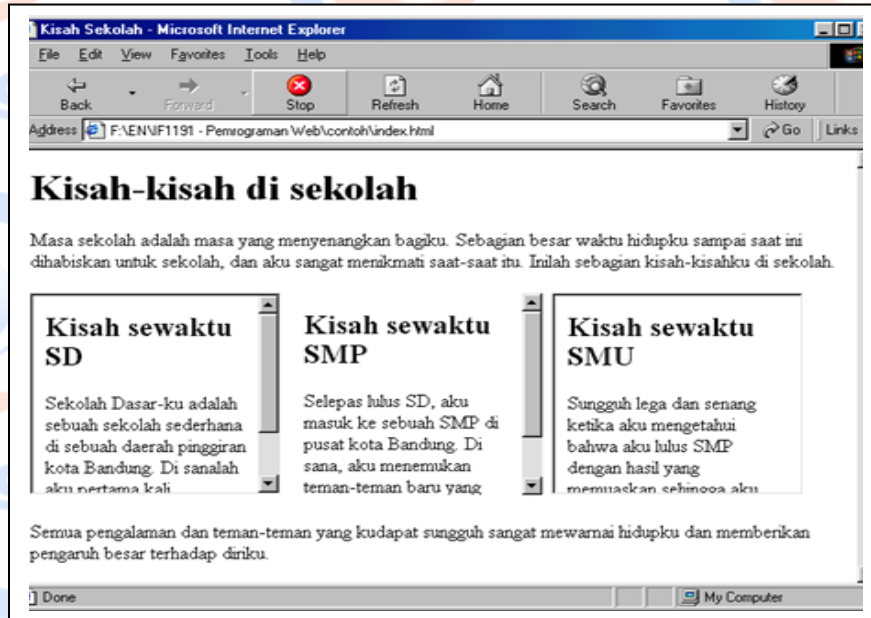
Kisah Sekolah - Microsoft Internet Explorer

File Edit View Favorites Tools Help

Back Forward Stop Refresh Home Search Favorites History

Address F:\EN\IF1191 - Pemrograman Web\contoh\index.html Go Links

# Kisah-kisah di sekolah

Masa sekolah adalah masa yang menyenangkan bagiku. Sebagian besar waktu hidupku sampai saat ini dihabiskan untuk sekolah, dan aku sangat menikmati saat-saat itu. Inilah sebagian kisah-kisahku di sekolah.

Kisah sewaktu SD

Sekolah Dasar-ku adalah sebuah sekolah sederhana di sebuah daerah pinggiran kota Bandung. Di sanalah aku pertama kali

Kisah sewaktu SMP

Selepas lulus SD, aku masuk ke sebuah SMP di pusat kota Bandung. Di sana, aku menemukan teman-teman baru yang

Kisah sewaktu SMU

Sungguh lega dan senang ketika aku mengetahui bahwa aku lulus SMP dengan hasil yang memuaskan sehingga aku

Semua pengalaman dan teman-teman yang kudapat sungguh sangat mewarnai hidupku dan memberikan pengaruh besar terhadap diriku.

Done My Computer